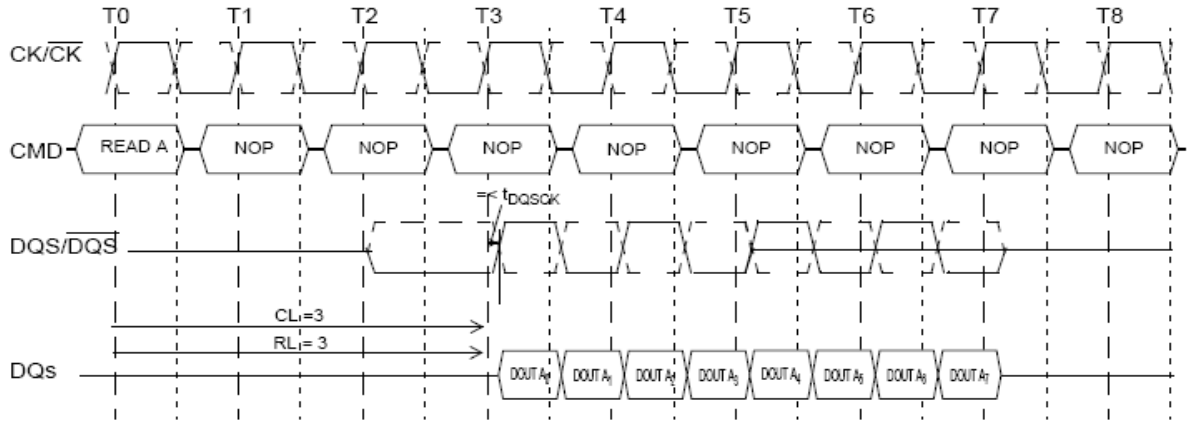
T0 T1 T2 T3 T4 T5 T6 T7 T8

$CK/\overline{CK}$

CMD READ A NOP NOP NOP NOP NOP NOP NOP NOP

=< $t_{DQSCK}$

$DQS/\overline{DQS}$

CL=3

RL= 3

DQs DOUT $A_0$ DOUT $A_1$ DOUT $A_2$ DOUT $A_3$ DOUT $A_4$ DOUT $A_5$ DOUT $A_6$ DOUT $A_7$